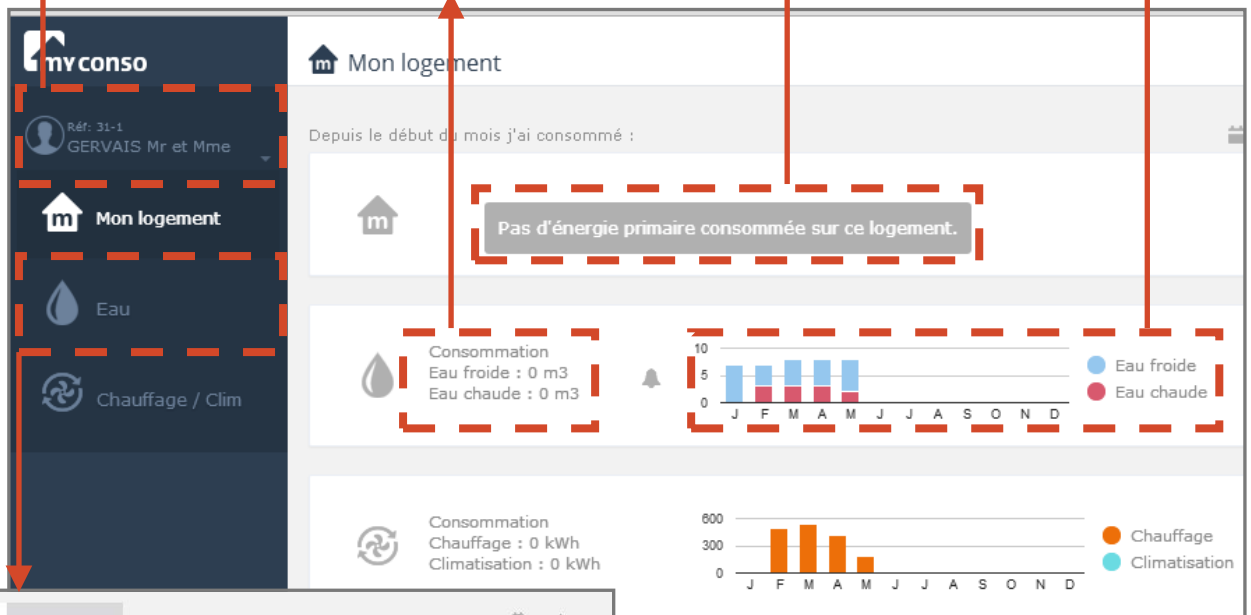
myconso

Réf: 31-1
GERVAIS Mr et Mme

m Mon logement

Eau

Chauffage / Clim

m Mon logement

Depuis le début du mois j'ai consommé :

m

Pas d'énergie primaire consommée sur ce logement.

Consommation
Eau froide : 0 m3
Eau chaude : 0 m3

10
5
0
J F M A M J J A S O N D

Eau froide
Eau chaude

Consommation
Chauffage : 0 kWh
Climatisation : 0 kWh

600
300
0
J F M A M J J A S O N D

Chauffage
Climatisation